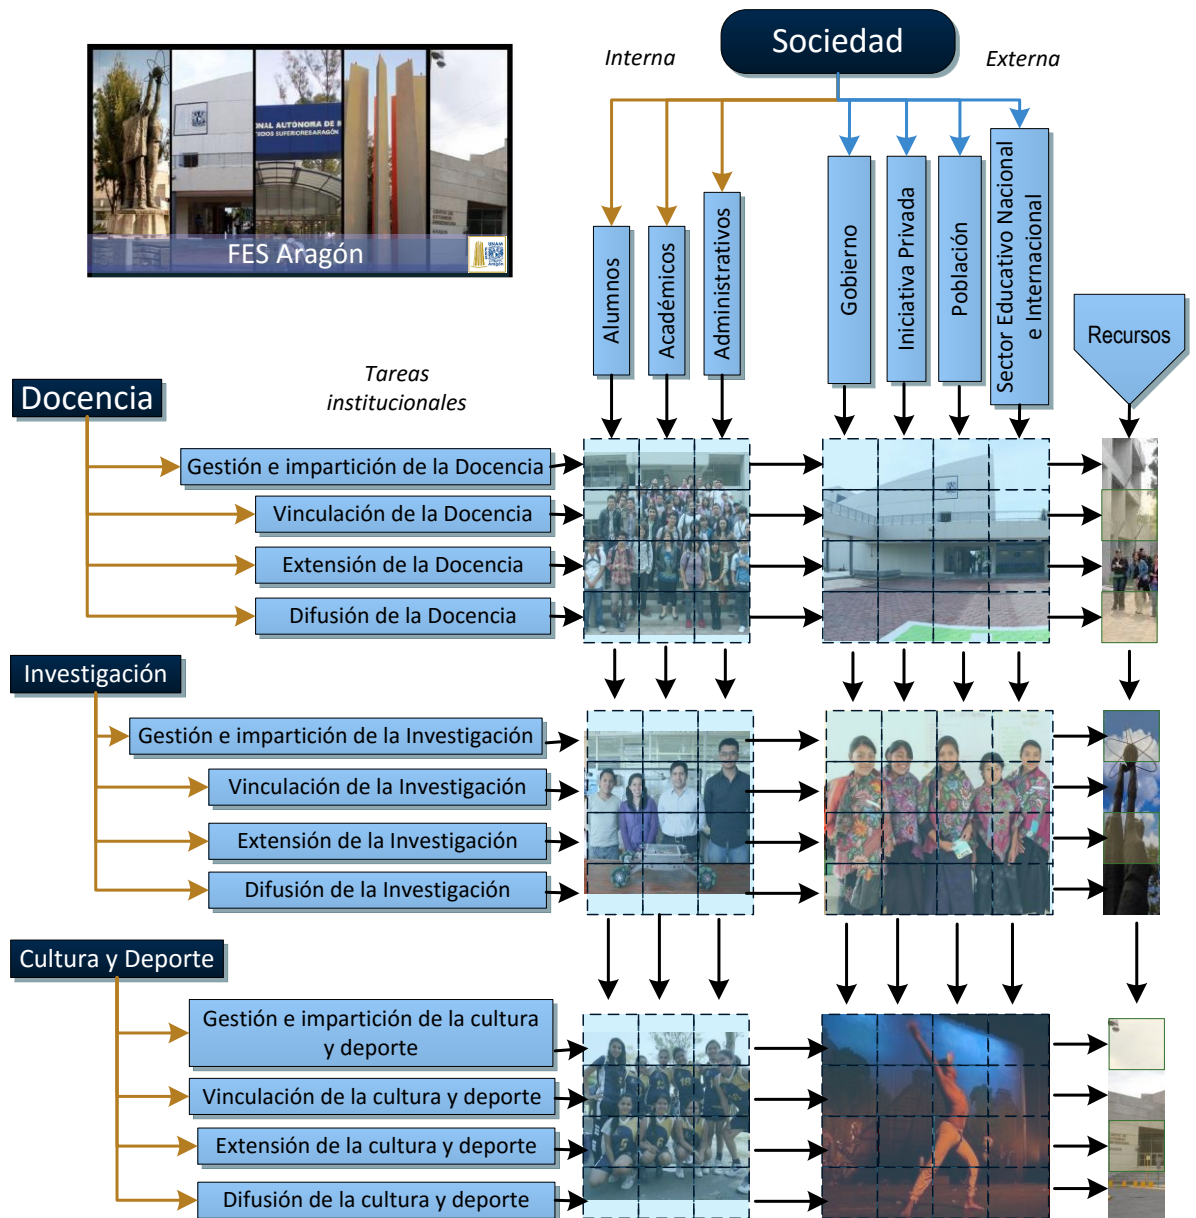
FES Aragón

Sociedad

Interna

Externa

Alumnos

Académicos

Administrativos

Gobierno

Iniciativa Privada

Población

Sector Educativo Nacional e Internacional

Recursos

Tareas institucionales

Docencia

Gestión e impartición de la Docencia

Vinculación de la Docencia

Extensión de la Docencia

Difusión de la Docencia

Investigación

Gestión e impartición de la Investigación

Vinculación de la Investigación

Extensión de la Investigación

Difusión de la Investigación

Cultura y Deporte

Gestión e impartición de la cultura y deporte

Vinculación de la cultura y deporte

Extensión de la cultura y deporte

Difusión de la cultura y deporte